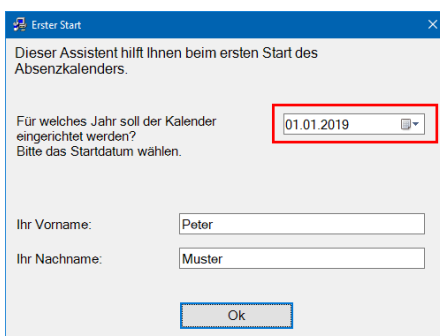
Erster Start

Dieser Assistent hilft Ihnen beim ersten Start des Absenzkalenders.

Für welches Jahr soll der Kalender eingerichtet werden?
Bitte das Startdatum wählen.

01.01.2019

Ihr Vorname: Peter

Ihr Nachname: Muster

Ok